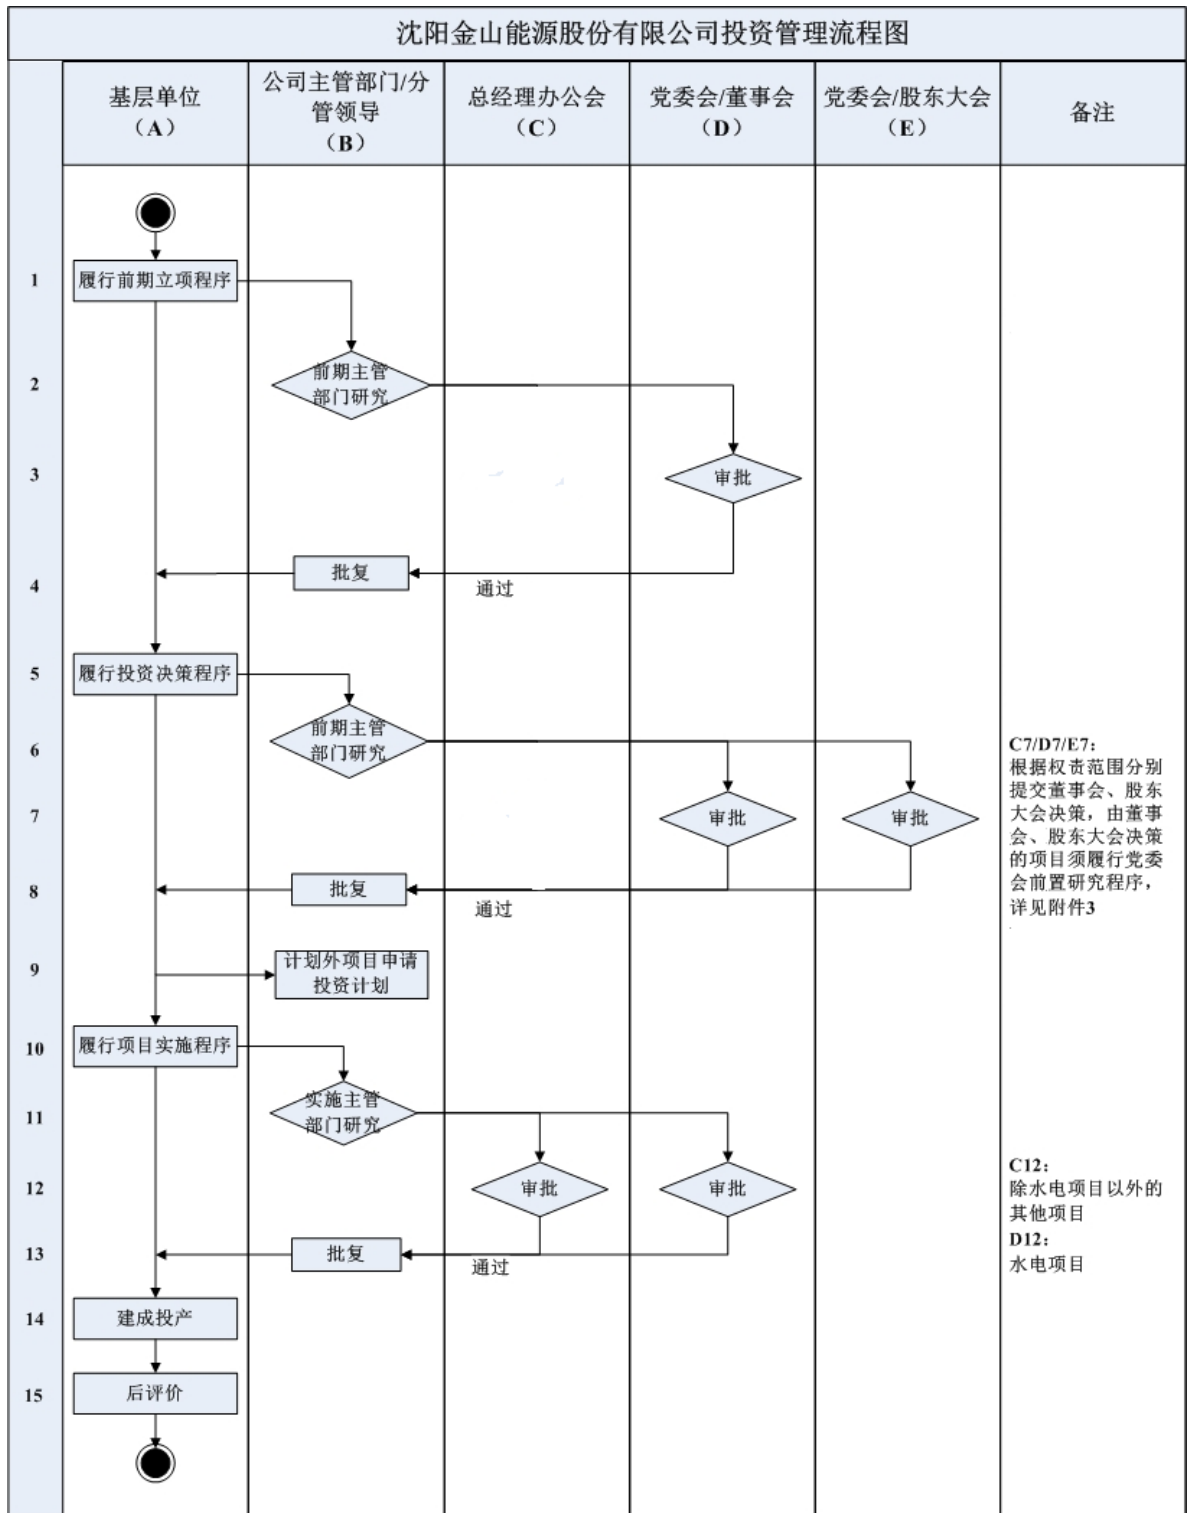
沈阳金山能源股份有限公司投资管理流程图

| | 基层单位（A） | 公司主管部门/分管领导（B） | 总经理办公会（C） | 党委会/董事会（D） | 党委会/股东大会（E） | 备注 |
|---|---|---|---|---|---|---|
| 1 | 履行前期立项程序 | | | | | |
| 2 | | 前期主管部门研究 | | | | |
| 3 | | | | 审批 | | |
| 4 | | 批复 | 通过 | | | |
| 5 | 履行投资决策程序 | | | | | |
| 6 | | 前期主管部门研究 | | | | C7/D7/E7：根据权责范围分别提交董事会、股东大会决策，由董事会、股东大会决策的项目须履行党委会前置研究程序，详见附件3 |
| 7 | | | | 审批 | 审批 | |
| 8 | | 批复 | 通过 | | | |
| 9 | | 计划外项目申请投资计划 | | | | |
| 10 | 履行项目实施程序 | | | | | |
| 11 | | 实施主管部门研究 | | | | |
| 12 | | | 审批 | 审批 | | C12：除水电项目以外的其他项目 D12：水电项目 |
| 13 | | 批复 | 通过 | | | |
| 14 | 建成投产 | | | | | |
| 15 | 后评价 | | | | | |